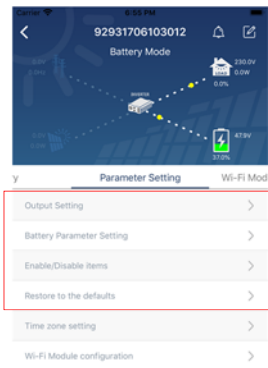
Carrier 6:55 PM
<
92931706103012
Battery Mode
0.0V
0.0W
INVERTER
230.0V
0.0W
0.0%
LOAD
0.0V
0.0W
47.9V
37.0%
y
Parameter Setting
Wi-Fi Mod
Output Setting
>
Battery Parameter Setting
>
Enable/Disable items
>
Restore to the defaults
>
Time zone setting
>
Wi-Fi Module configuration
>